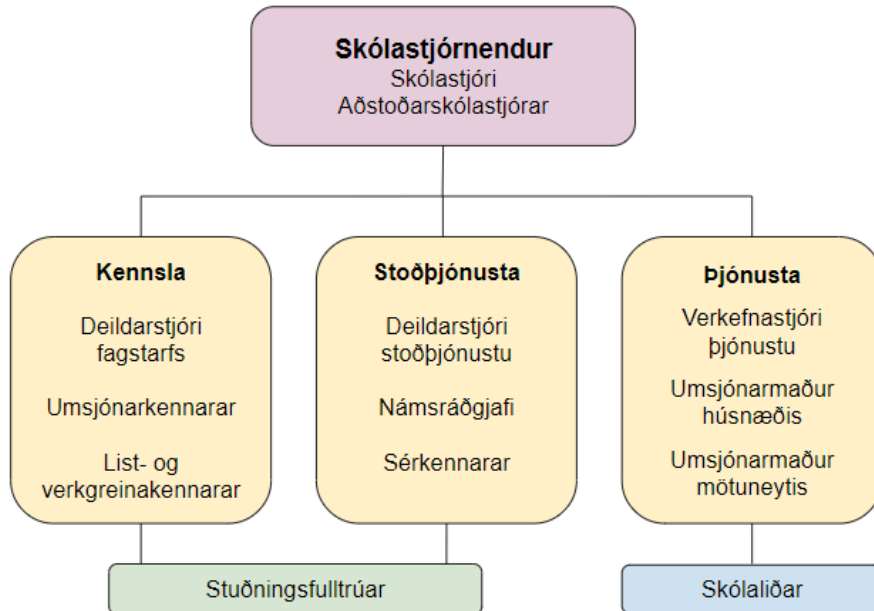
Skólastjórnendur
Skólastjóri
Aðstoðarskólastjórar

Kennsla

Deildarstjóri fagstarfs

Umsjónarkennarar

List- og verkgreinakennarar

Stoðþjónusta

Deildarstjóri stoðþjónustu

Námsráðgjafi

Sérkennarar

Þjónusta

Verkefnastjóri þjónustu

Umsjónarmaður húsnæðis

Umsjónarmaður mötuneytis

Stuðningsfulltrúar

Skólaliðar